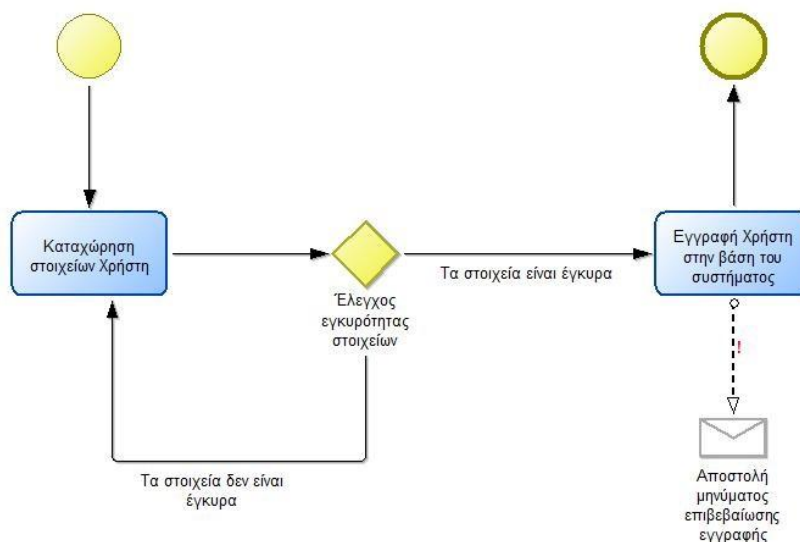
Καταχώρηση στοιχείων Χρήστη

Έλεγχος εγκυρότητας στοιχείων

Τα στοιχεία είναι έγκυρα

Εγγραφή Χρήστη στην βάση του συστήματος

!

Τα στοιχεία δεν είναι έγκυρα

Αποστολή μηνύματος επιβεβαίωσης εγγραφής